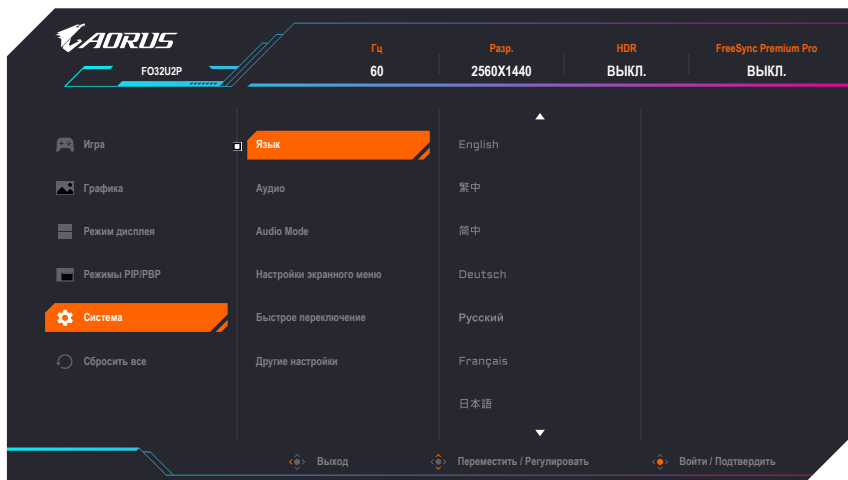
AORUS
FO32U2P

| Гц | Разр. | HDR | FreeSync Premium Pro |
|---|---|---|---|
| 60 | 2560X1440 | ВЫКЛ. | ВЫКЛ. |

Игра
Графика
Режим дисплея
Режимы PIP/PBP
Система
Сбросить все

Язык
Аудио
Audio Mode
Настройки экранного меню
Быстрое переключение
Другие настройки

English
繁中
简中
Deutsch
Русский
Français
日本語

Выход
Переместить / Регулировать
Войти / Подтвердить